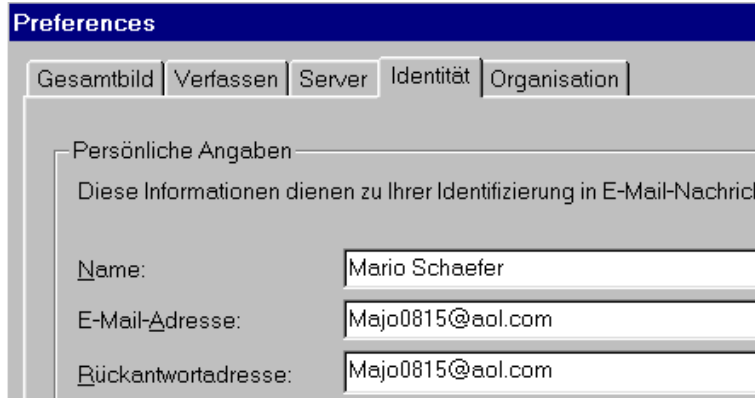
Preferences

Gesamtbild | Verfassen | Server | Identität | Organisation

Persönliche Angaben

Diese Informationen dienen zu Ihrer Identifizierung in E-Mail-Nachric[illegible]

Name: Mario Schaefer

E-Mail-Adresse: Majo0815@aol.com

Rückantwortadresse: Majo0815@aol.com